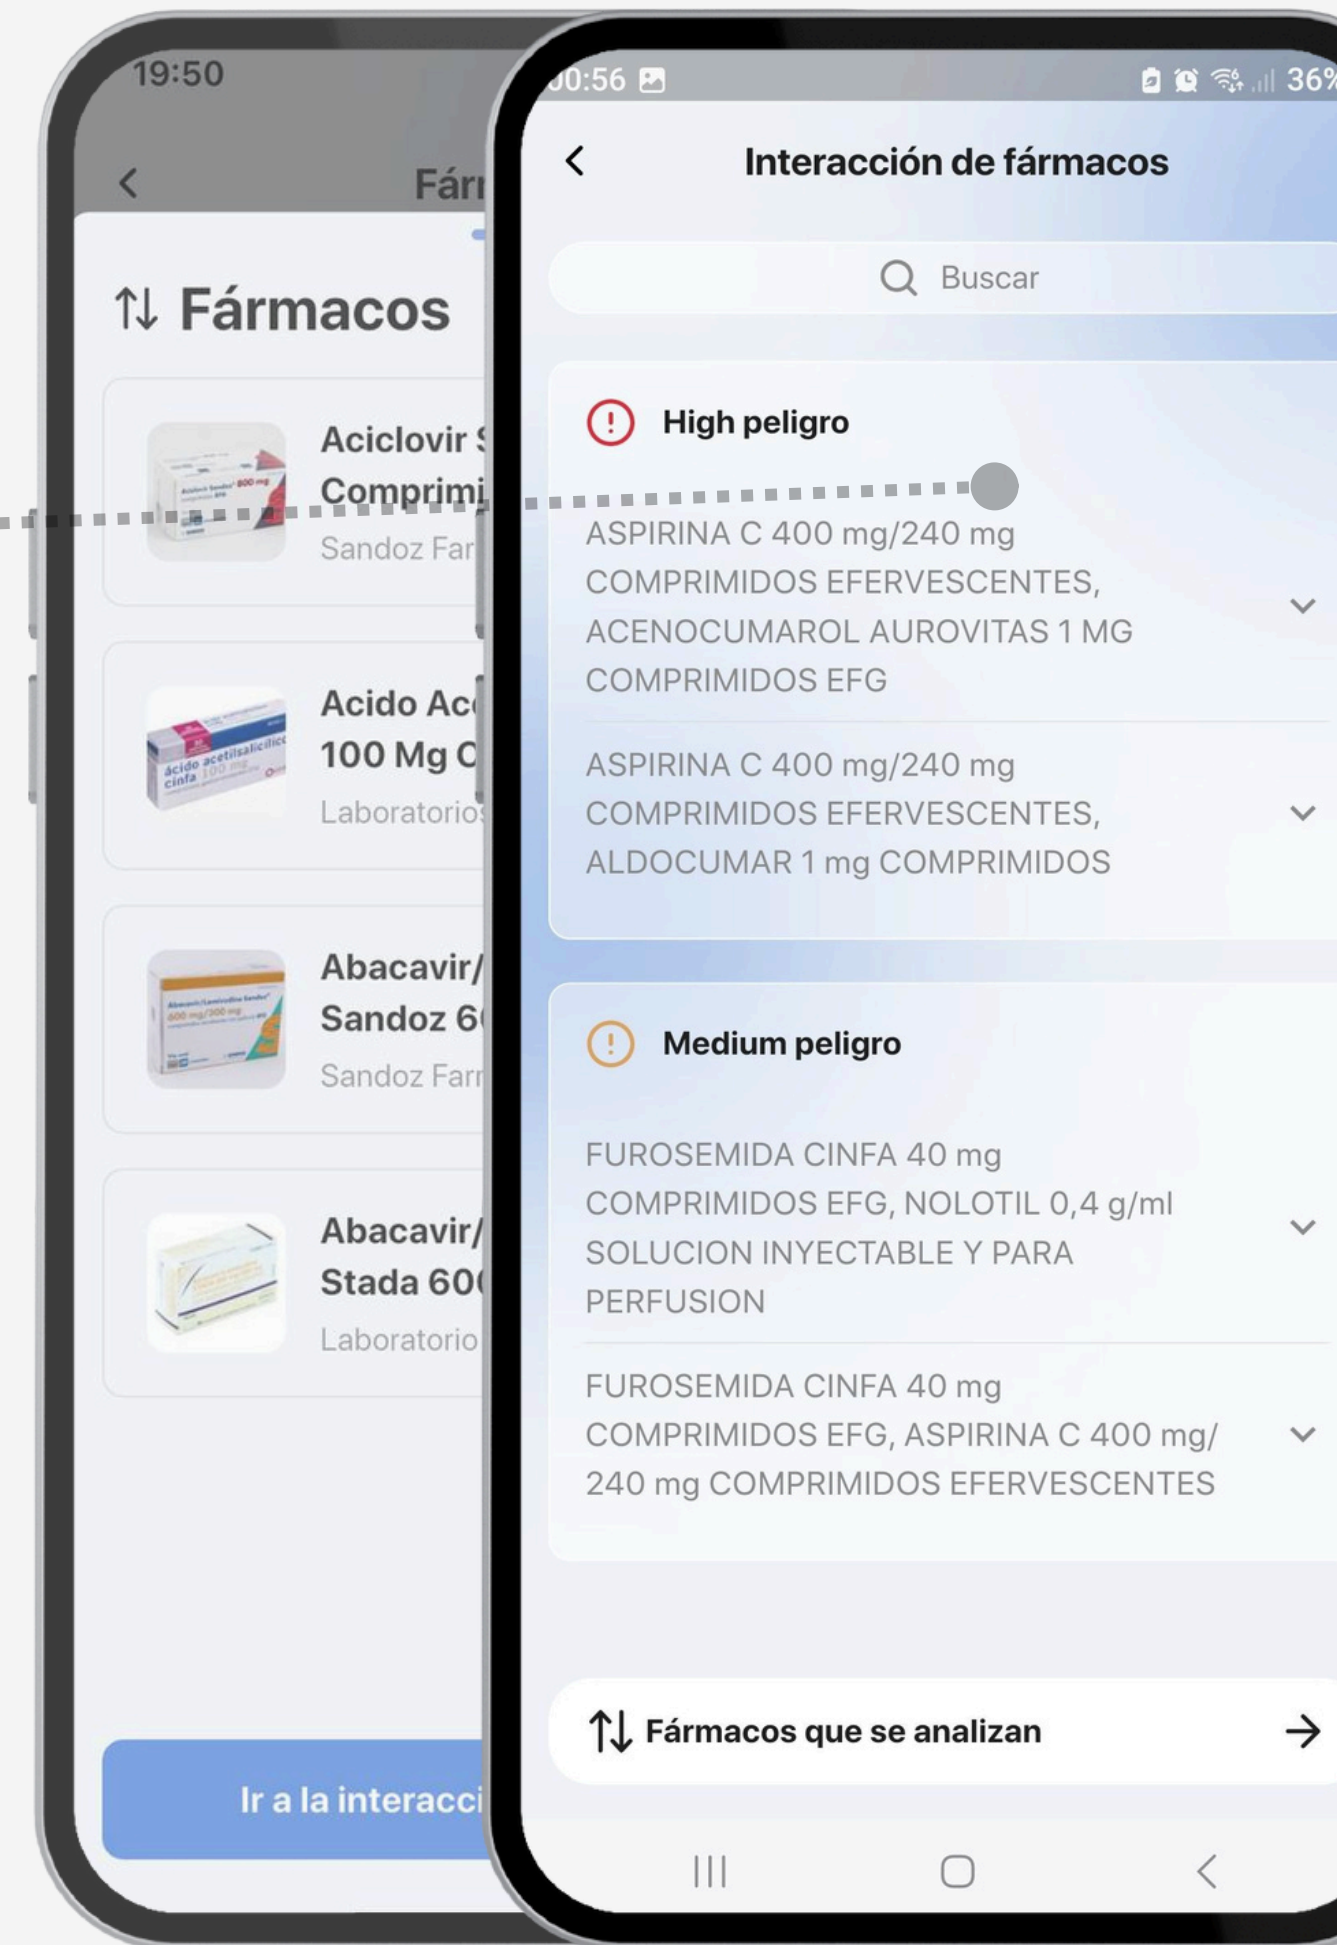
19:50

Fár

Fármacos

Aciclovir
Comprimi
Sandoz Far

Acido Ac
100 Mg C
Laboratorio

Abacavir/
Sandoz 6
Sandoz Far

Abacavir/
Stada 60
Laboratorio

Ir a la interacci

0:56

36%

Interacción de fármacos

Buscar

High peligro

ASPIRINA C 400 mg/240 mg COMPRIMIDOS EFERVESCENTES, ACENOCUMAROL AUROVITAS 1 MG COMPRIMIDOS EFG

ASPIRINA C 400 mg/240 mg COMPRIMIDOS EFERVESCENTES, ALDOCUMAR 1 mg COMPRIMIDOS

Medium peligro

FUROSEMIDA CINFA 40 mg COMPRIMIDOS EFG, NOLOTIL 0,4 g/ml SOLUCION INYECTABLE Y PARA PERFUSION

FUROSEMIDA CINFA 40 mg COMPRIMIDOS EFG, ASPIRINA C 400 mg/ 240 mg COMPRIMIDOS EFERVESCENTES

Fármacos que se analizan